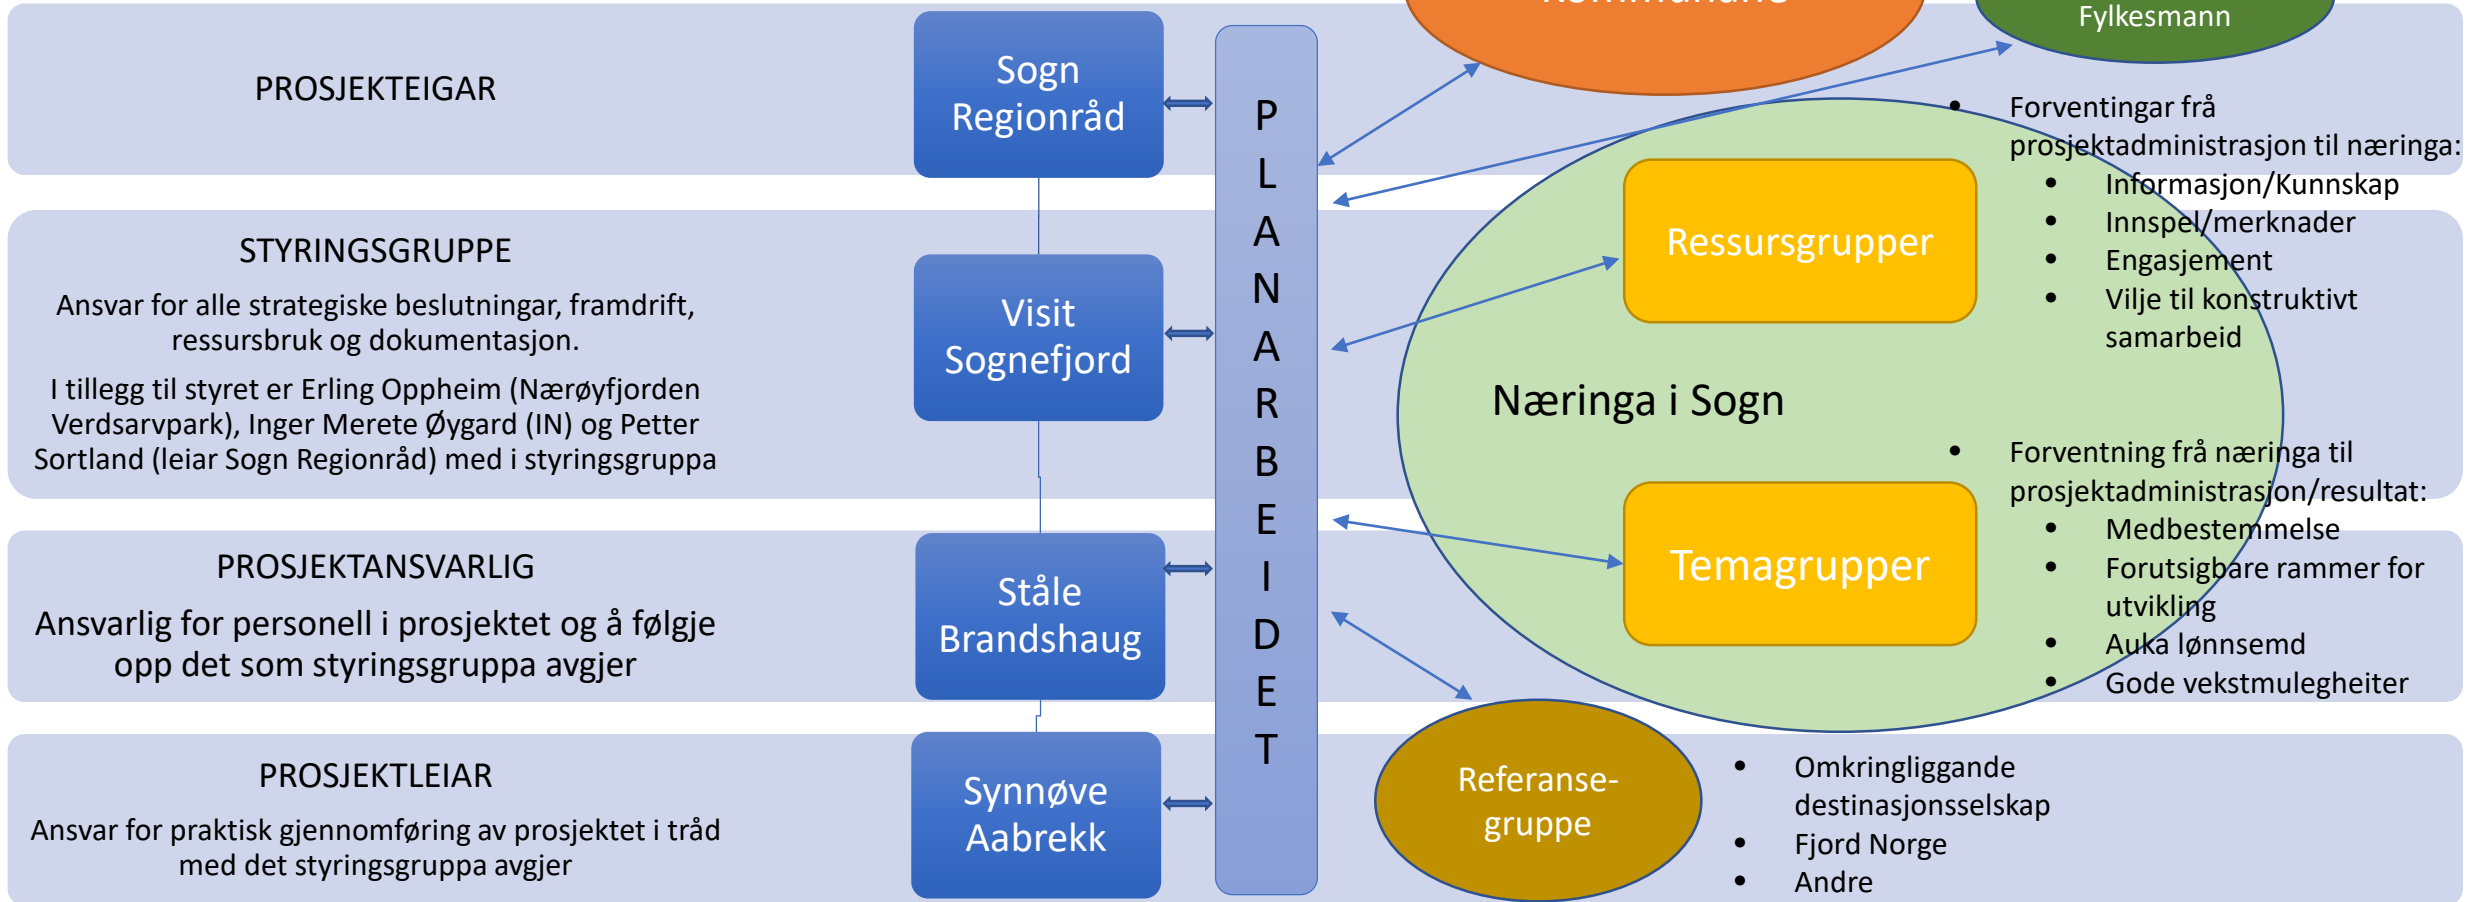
PROSJEKTEIGAR

Sogn Regionråd

STYRINGSGRUPPE

Ansvar for alle strategiske beslutningar, framdrift, ressursbruk og dokumentasjon.

I tillegg til styret er Erling Oppheim (Nærøyfjorden Verdsarvpark), Inger Merete Øygard (IN) og Petter Sortland (leiar Sogn Regionråd) med i styringsgruppa

Visit Sognefjord

PROSJEKTANSVARLIG

Ansvarlig for personell i prosjektet og å følgje opp det som styringsgruppa avgjer

Ståle Brandshaug

PROSJEKTLEIAR

Ansvar for praktisk gjennomføring av prosjektet i tråd med det styringsgruppa avgjer

Synnøve Aabrekk

P L A N A R B E I D E T

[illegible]

Fylkesmann

- Forventingar frå prosjektadministrasjon til næringa:
  - Informasjon/Kunnskap
  - Innspel/merknader
  - Engasjement
  - Vilje til konstruktivt samarbeid

Ressursgrupper

Næringa i Sogn

- Forventning frå næringa til prosjektadministrasjon/resultat:
  - Medbestemmelse
  - Forutsigbare rammer for utvikling
  - Auka lønnsemd
  - Gode vekstmulegheiter

Temagrupper

Referanse-gruppe

- Omkringliggande destinasjonsselskap
- Fjord Norge
- Andre